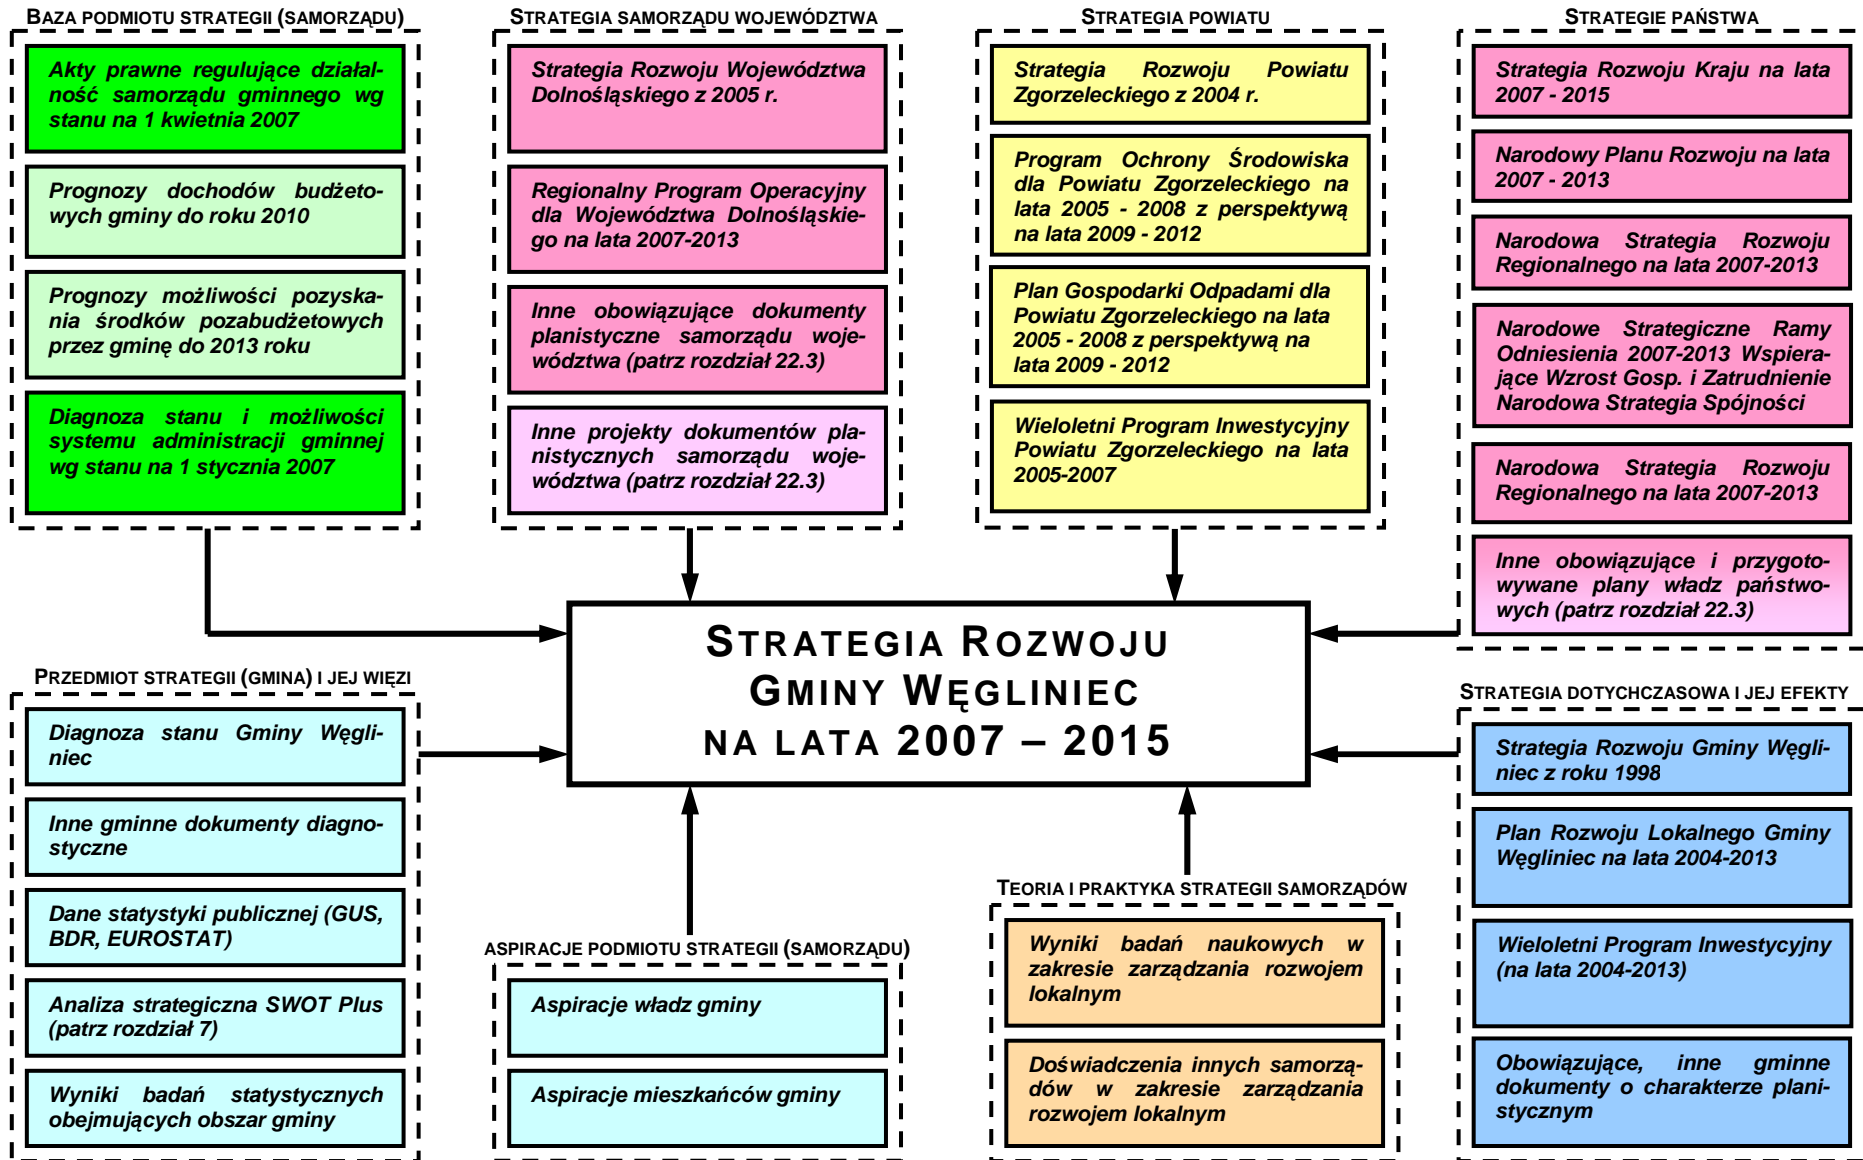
BAZA PODMIOTU STRATEGII (SAMORZĄDU)

Akty prawne regulujące działalność samorządu gminnego wg stanu na 1 kwietnia 2007

Prognozy dochodów budżetowych gminy do roku 2010

Prognozy możliwości pozyskania środków pozabudżetowych przez gminę do 2013 roku

Diagnoza stanu i możliwości systemu administracji gminnej wg stanu na 1 stycznia 2007

STRATEGIA SAMORZĄDU WOJEWÓDZTWA

Strategia Rozwoju Województwa Dolnośląskiego z 2005 r.

Regionalny Program Operacyjny dla Województwa Dolnośląskiego na lata 2007-2013

Inne obowiązujące dokumenty planistyczne samorządu województwa (patrz rozdział 22.3)

Inne projekty dokumentów planistycznych samorządu województwa (patrz rozdział 22.3)

STRATEGIA POWIATU

Strategia Rozwoju Powiatu Zgorzeleckiego z 2004 r.

Program Ochrony Środowiska dla Powiatu Zgorzeleckiego na lata 2005 - 2008 z perspektywą na lata 2009 - 2012

Plan Gospodarki Odpadami dla Powiatu Zgorzeleckiego na lata 2005 - 2008 z perspektywą na lata 2009 - 2012

Wieloletni Program Inwestycyjny Powiatu Zgorzeleckiego na lata 2005-2007

STRATEGIE PAŃSTWA

Strategia Rozwoju Kraju na lata 2007 - 2015

Narodowy Planu Rozwoju na lata 2007 - 2013

Narodowa Strategia Rozwoju Regionalnego na lata 2007-2013

Narodowe Strategiczne Ramy Odniesienia 2007-2013 Wspierające Wzrost Gosp. i Zatrudnienie Narodowa Strategia Spójności

Narodowa Strategia Rozwoju Regionalnego na lata 2007-2013

Inne obowiązujące i przygotowywane plany władz państwowych (patrz rozdział 22.3)

STRATEGIA ROZWOJU GMINY WĘGLINIEC NA LATA 2007 – 2015

PRZEDMIOT STRATEGII (GMINA) I JEJ WIĘZI

Diagnoza stanu Gminy Węgliniec

Inne gminne dokumenty diagnostyczne

Dane statystyki publicznej (GUS, BDR, EUROSTAT)

Analiza strategiczna SWOT Plus (patrz rozdział 7)

Wyniki badań statystycznych obejmujących obszar gminy

ASPIRACJE PODMIOTU STRATEGII (SAMORZĄDU)

Aspiracje władz gminy

Aspiracje mieszkańców gminy

TEORIA I PRAKTYKA STRATEGII SAMORZĄDÓW

Wyniki badań naukowych w zakresie zarządzania rozwojem lokalnym

Doświadczenia innych samorządów w zakresie zarządzania rozwojem lokalnym

STRATEGIA DOTYCHCZASOWA I JEJ EFEKTY

Strategia Rozwoju Gminy Węgliniec z roku 1998

Plan Rozwoju Lokalnego Gminy Węgliniec na lata 2004-2013

Wieloletni Program Inwestycyjny (na lata 2004-2013)

Obowiązujące, inne gminne dokumenty o charakterze planistycznym